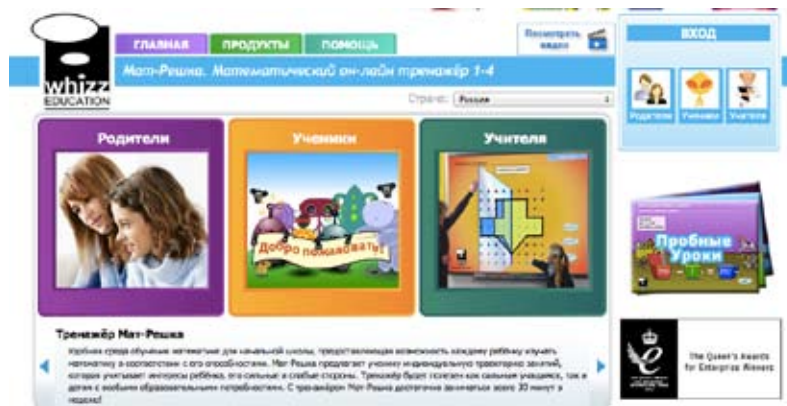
whizz EDUCATION

ГЛАВНАЯ ПРОДУКТЫ ПОМОЩЬ

Посмотреть видео

ВХОД

Мат-Решка. Математический он-лайн тренажёр 1-4

Страна: Россия

Родителя Ученики Учителя

Родители

Ученики

Учителя

Добро пожаловать!

Пробные Уроки

Тренажёр Мат-Решка

Удобная среда обучения математике для начальной школы, предоставляющая возможность каждому ребёнку изучать математику в соответствии с его способностями. Мат-Решка предлагает ученику индивидуальную траекторию занятий, которая учитывает интересы ребёнка, его сильные и слабые стороны. Тренажёр будет полезен как сильным ученикам, так и детям с особыми образовательными потребностями. С тренажёром Мат-Решка достаточно заниматься всего 30 минут в неделю!

The Queen's Awards for Enterprise Winner